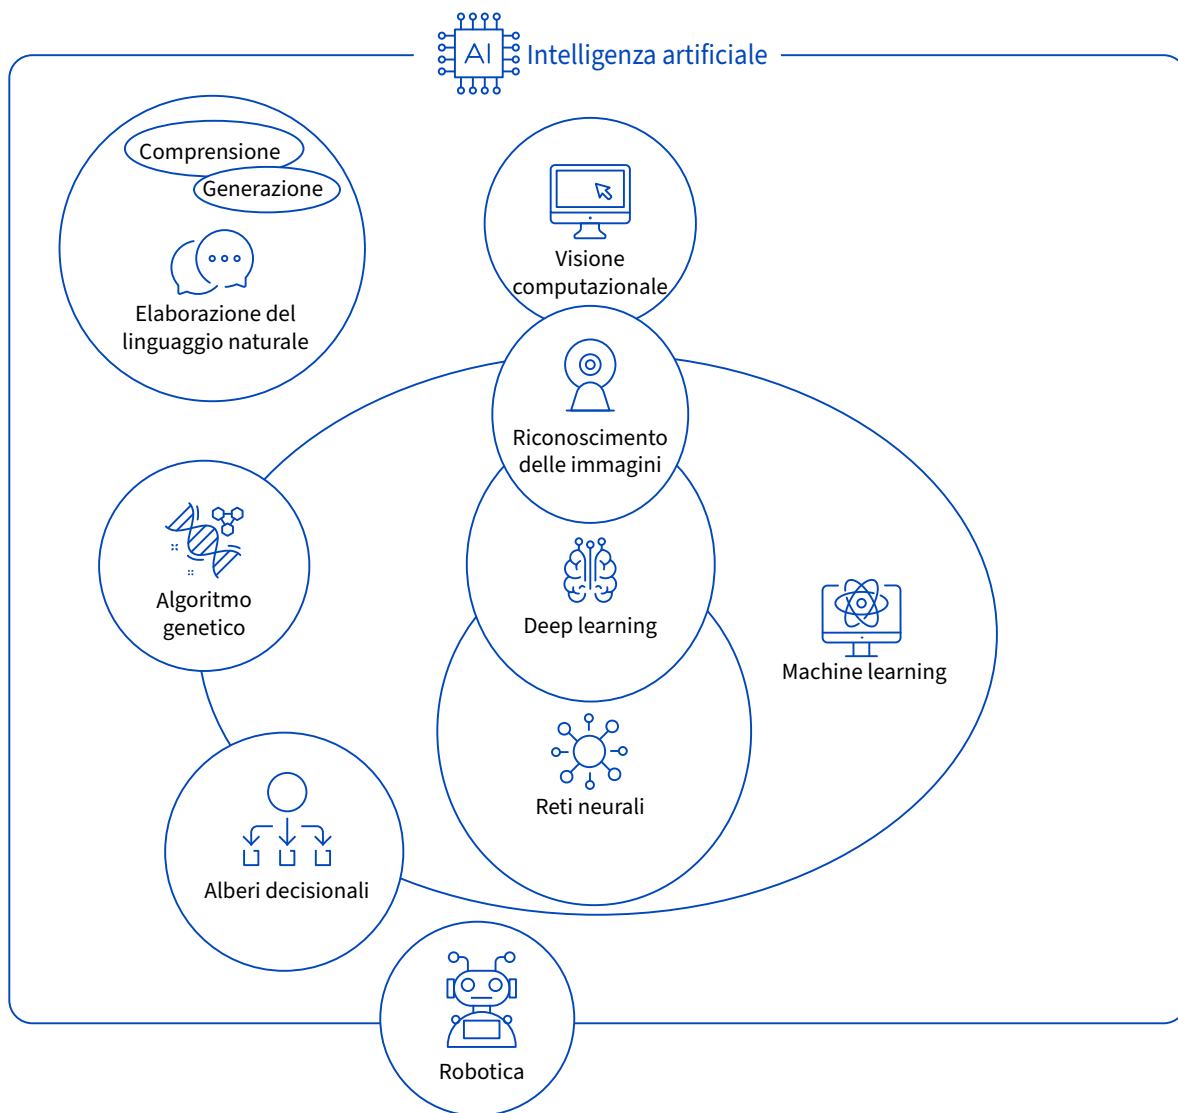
AI Intelligenza artificiale

Comprensione

Generazione

Elaborazione del linguaggio naturale

Visione computazionale

Riconoscimento delle immagini

Algoritmo genetico

Deep learning

Machine learning

Reti neurali

Alberi decisionali

Robotica